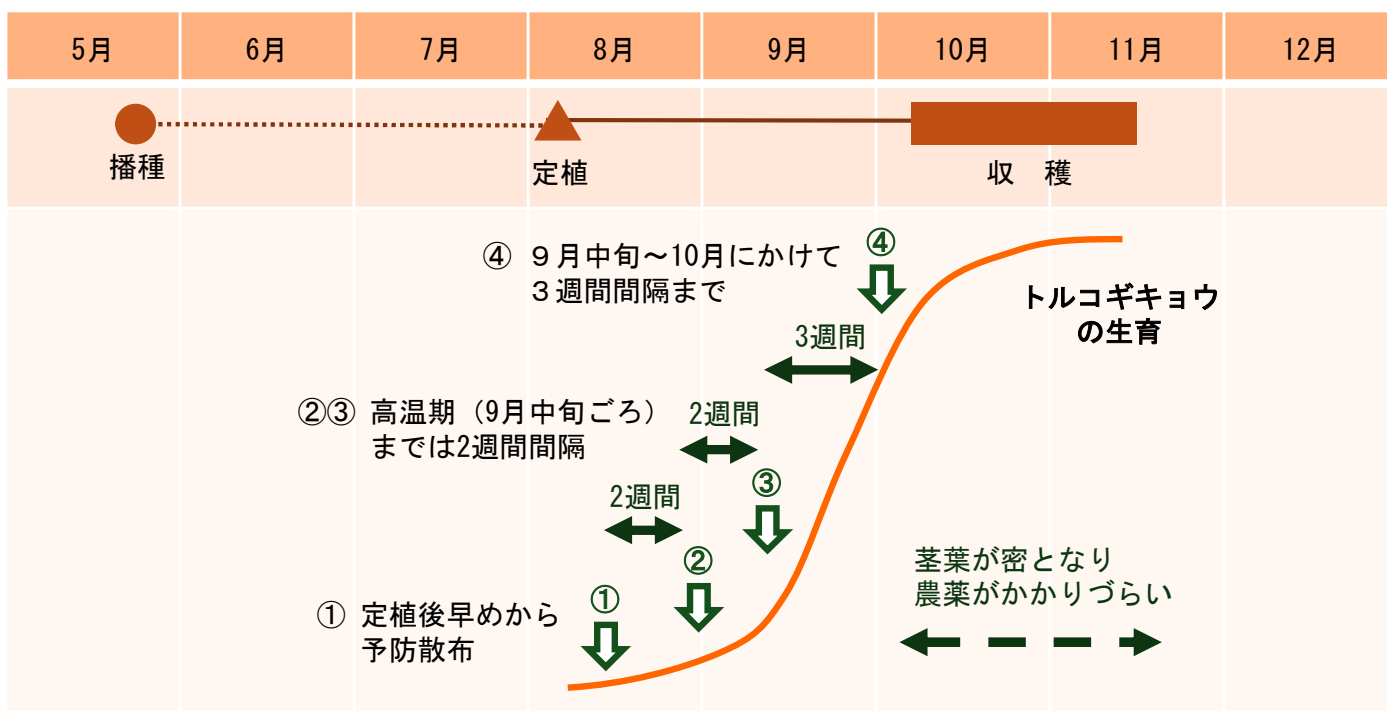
| 5月 | 6月 | 7月 | 8月 | 9月 | 10月 | 11月 | 12月 |
|---|---|---|---|---|---|---|---|

播種

定植

収　穫

④ ９月中旬～10月にかけて３週間間隔まで

④

3週間

トルコギキョウの生育

②③ 高温期（9月中旬ごろ）までは2週間間隔

2週間

③

2週間

②

茎葉が密となり農薬がかかりづらい

① 定植後早めから予防散布

①